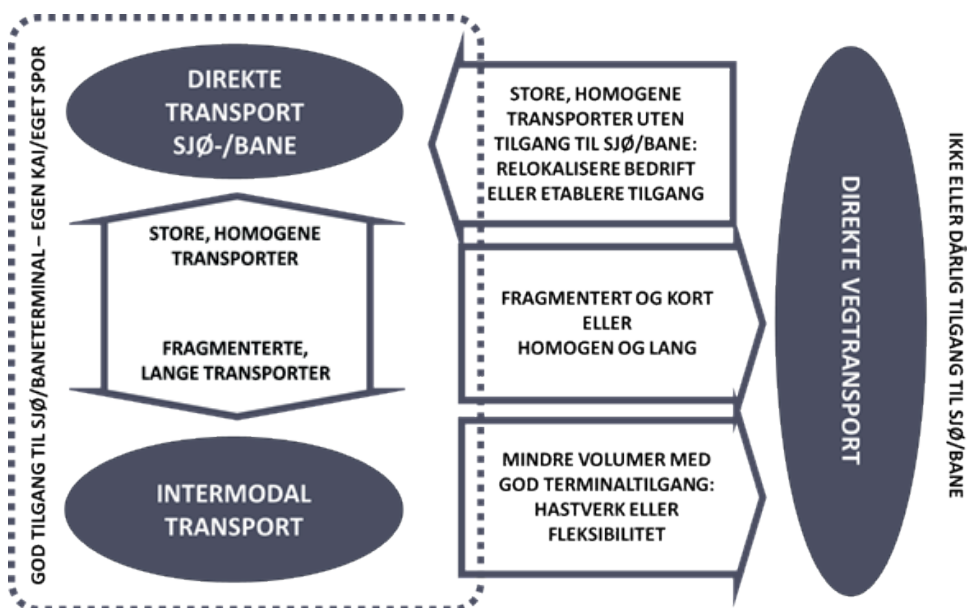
GOD TILGANG TIL SJØ/BANETERMINAL – EGEN KAI/EGET SPOR

DIREKTE TRANSPORT SJØ-/BANE

STORE, HOMOGENE TRANSPORTER

FRAGMENTERTE, LANGE TRANSPORTER

INTERMODAL TRANSPORT

STORE, HOMOGENE TRANSPORTER UTEN TILGANG TIL SJØ/BANE: RELOKALISERE BEDRIFT ELLER ETABLERE TILGANG

FRAGMENTERT OG KORT ELLER HOMOGEN OG LANG

MINDRE VOLUMER MED GOD TERMINALTILGANG: HASTVERK ELLER FLEKSIBILITET

DIREKTE VEGTRANSPORT

IKKE ELLER DÅRLIG TILGANG TIL SJØ/BANE